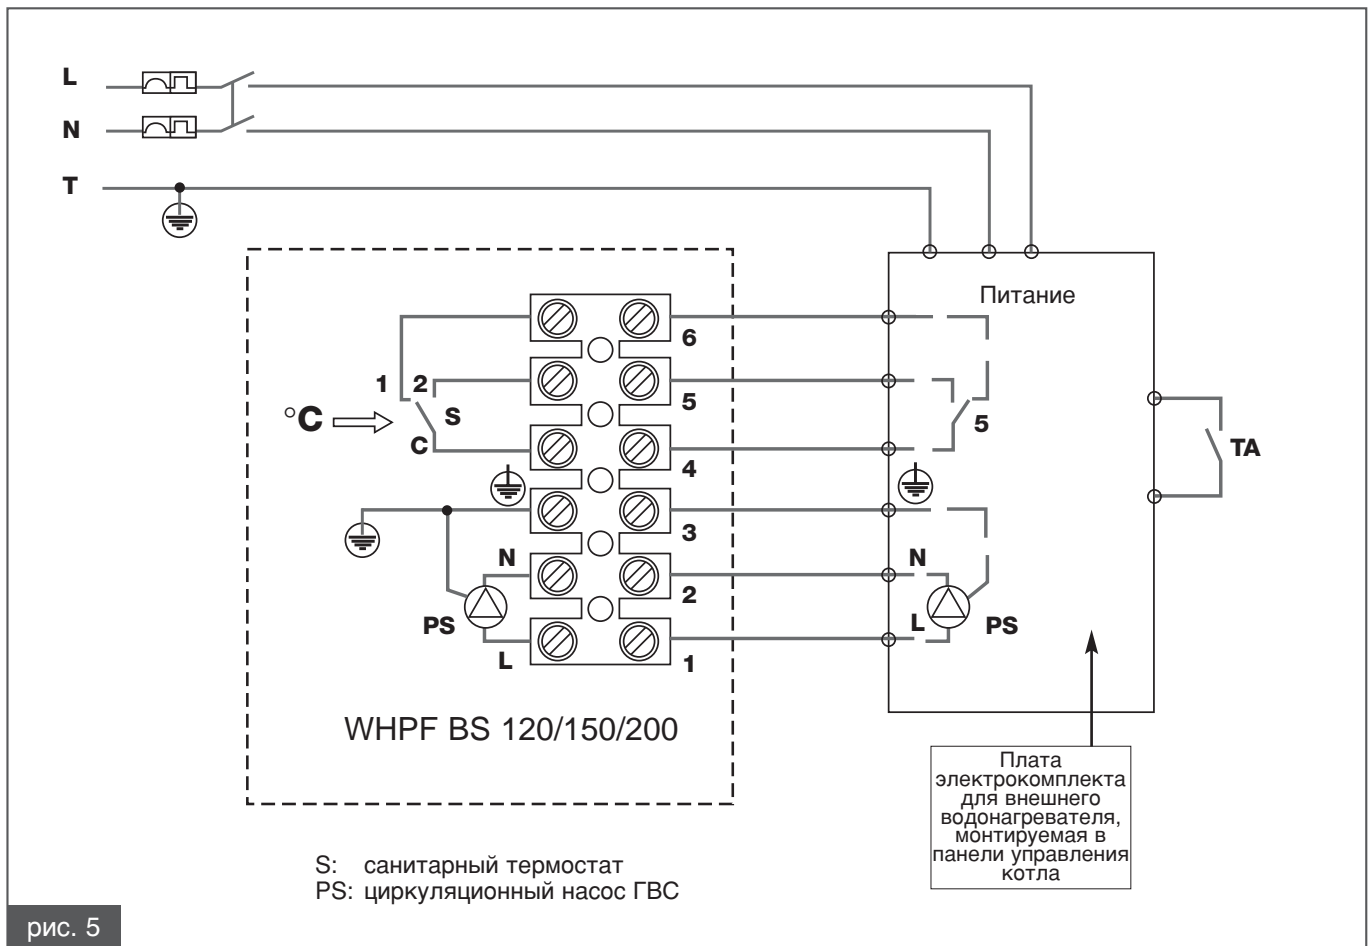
L
N
T

Питание

1 2
°C S
C

6
5
4
3
2
1

N
PS
L

5

TA

N
L PS

WHPF BS 120/150/200

Плата электрокомплекта для внешнего водонагревателя, монтируемая в панели управления котла

S: санитарный термостат
PS: циркуляционный насос ГВС

рис. 5